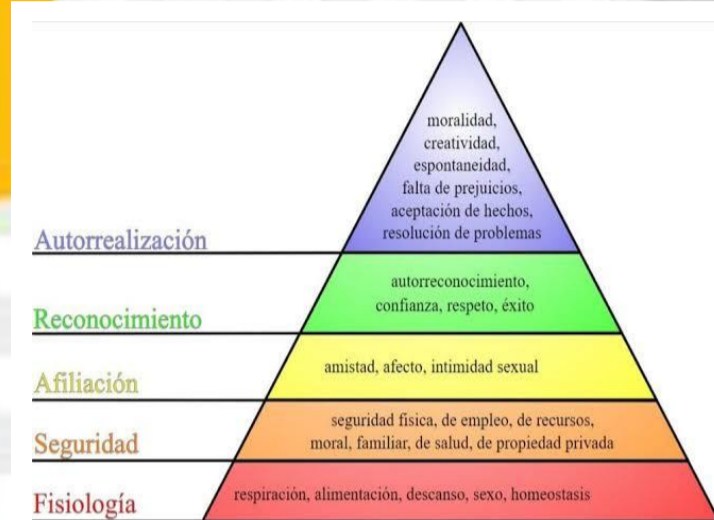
Autorrealización

moralidad, creatividad, espontaneidad, falta de prejuicios, aceptación de hechos, resolución de problemas

Reconocimiento

autorreconocimiento, confianza, respeto, éxito

Afiliación

amistad, afecto, intimidad sexual

Seguridad

seguridad física, de empleo, de recursos, moral, familiar, de salud, de propiedad privada

Fisiología

respiración, alimentación, descanso, sexo, homeostasis